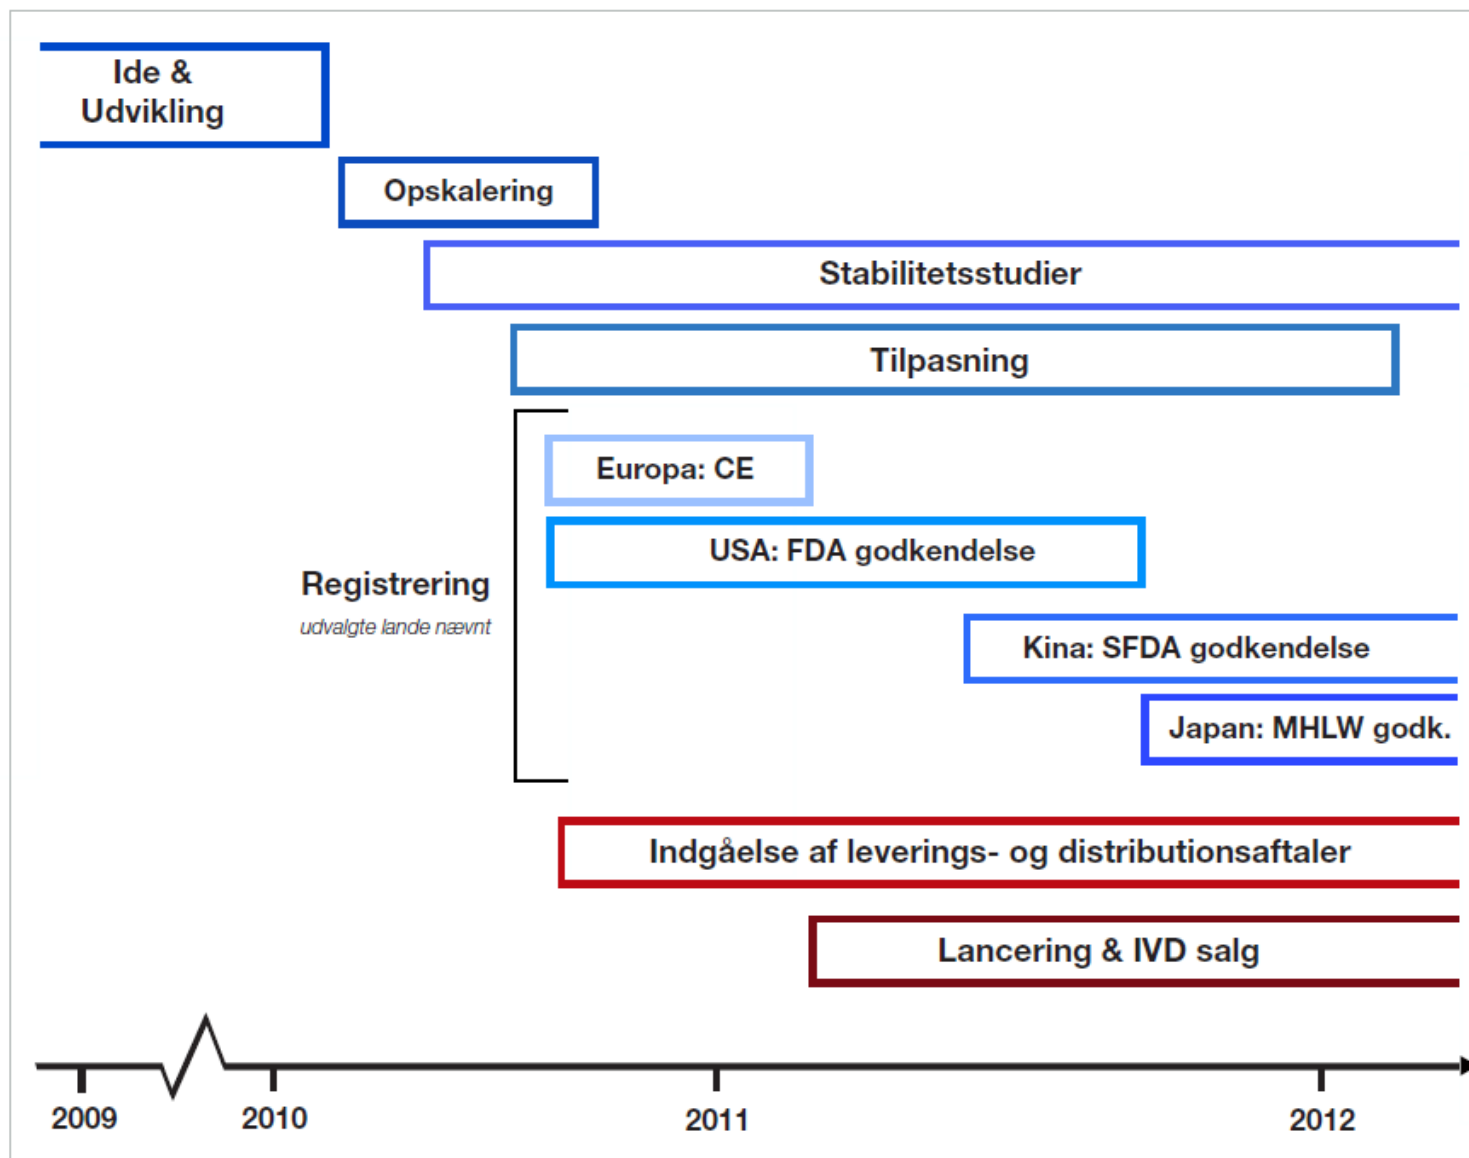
Ide & Udvikling

Opskalering

Stabilitetsstudier

Tilpasning

Europa: CE

USA: FDA godkendelse

Registrering
udvalgte lande nævnt

Kina: SFDA godkendelse

Japan: MHLW godk.

Indgåelse af leverings- og distributionsaftaler

Lancering & IVD salg

2009
2010
2011
2012